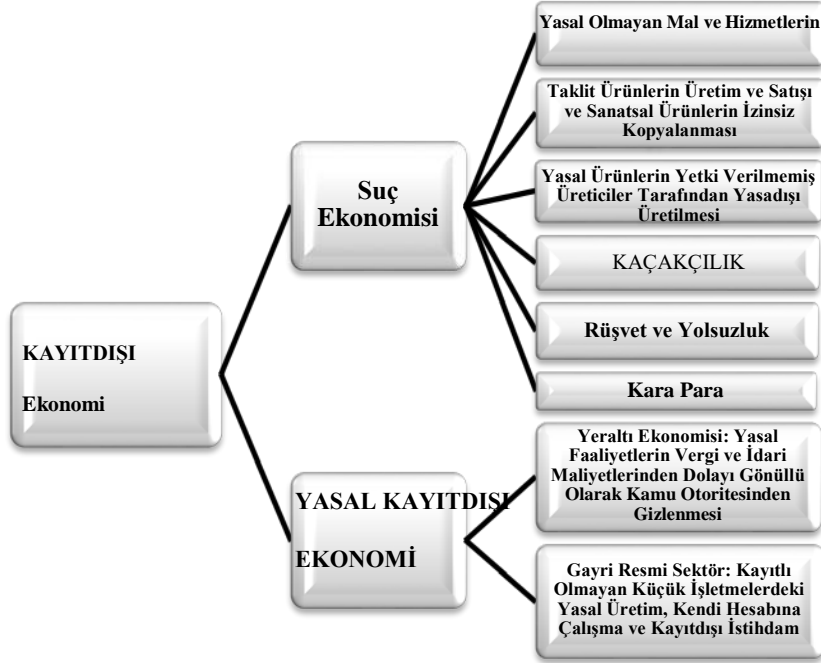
KAYITDIŞI

Ekonomi

Suç Ekonomisi

Yasal Olmayan Mal ve Hizmetlerin

Taklit Ürünlerin Üretim ve Satışı ve Sanatsal Ürünlerin İzinsiz Kopyalanması

Yasal Ürünlerin Yetki Verilmemiş Üreticiler Tarafından Yasadışı Üretilmesi

KAÇAKÇILIK

Rüşvet ve Yolsuzluk

Kara Para

YASAL KAYITDIŞI

EKONOMİ

Yeraltı Ekonomisi: Yasal Faaliyetlerin Vergi ve İdari Maliyetlerinden Dolayı Gönüllü Olarak Kamu Otoritesinden Gizlenmesi

Gayri Resmi Sektör: Kayıtlı Olmayan Küçük İşletmelerdeki Yasal Üretim, Kendi Hesabına Çalışma ve Kayıtdışı İstihdam